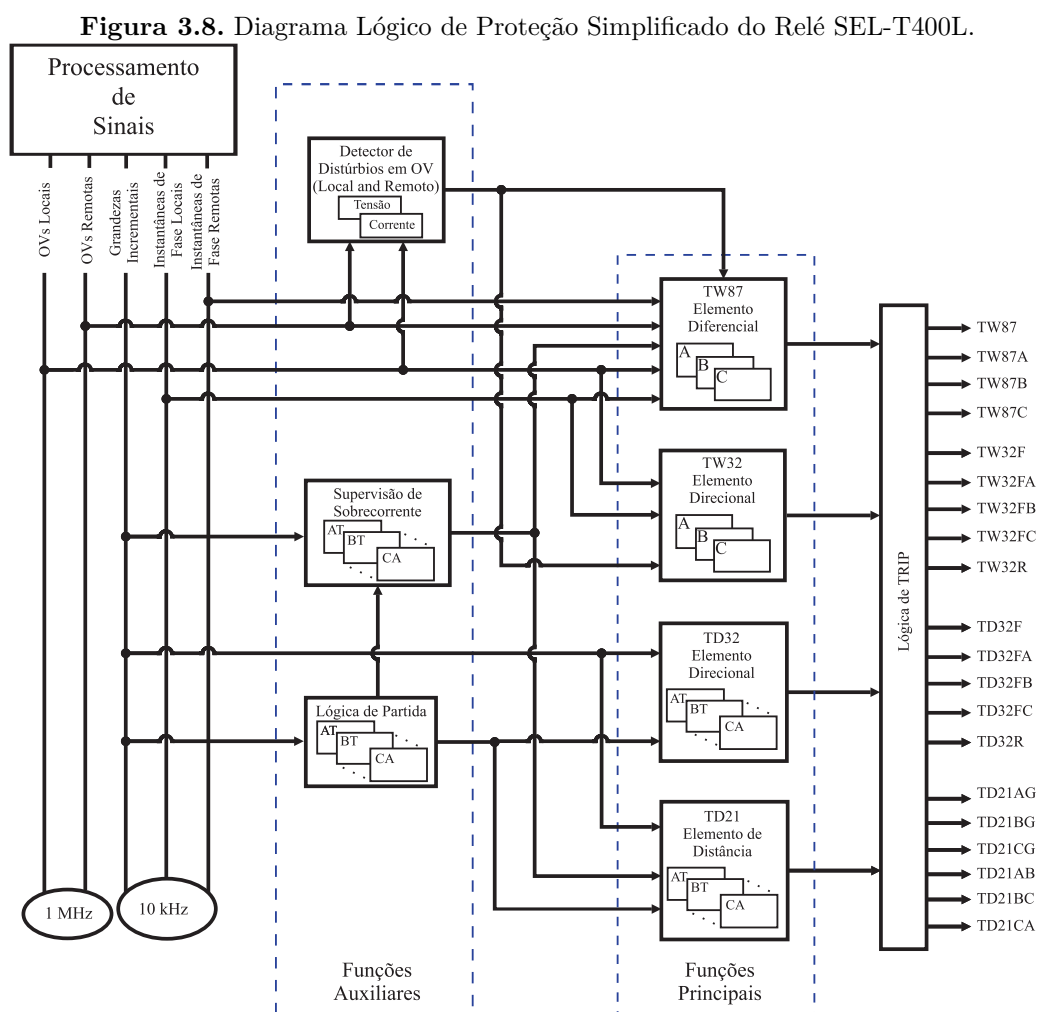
**Figura 3.8.** Diagrama Lógico de Proteção Simplificado do Relé SEL-T400L.

Processamento de Sinais

OVs Locais

OVs Remotas

Grandezas Incrementais

Instantâneas de Fase Locais

Instantâneas de Fase Remotas

Detector de Distúrbios em OV (Local and Remoto)

Tensão

Corrente

Supervisão de Sobrecorrente

AT

BT

CA

Lógica de Partida

AT

BT

CA

TW87 Elemento Diferencial

A

B

C

TW32 Elemento Direcional

A

B

C

TD32 Elemento Direcional

AT

BT

CA

TD21 Elemento de Distância

AT

BT

CA

Lógica de TRIP

TW87

TW87A

TW87B

TW87C

TW32F

TW32FA

TW32FB

TW32FC

TW32R

TD32F

TD32FA

TD32FB

TD32FC

TD32R

TD21AG

TD21BG

TD21CG

TD21AB

TD21BC

TD21CA

1 MHz

10 kHz

Funções Auxiliares

Funções Principais